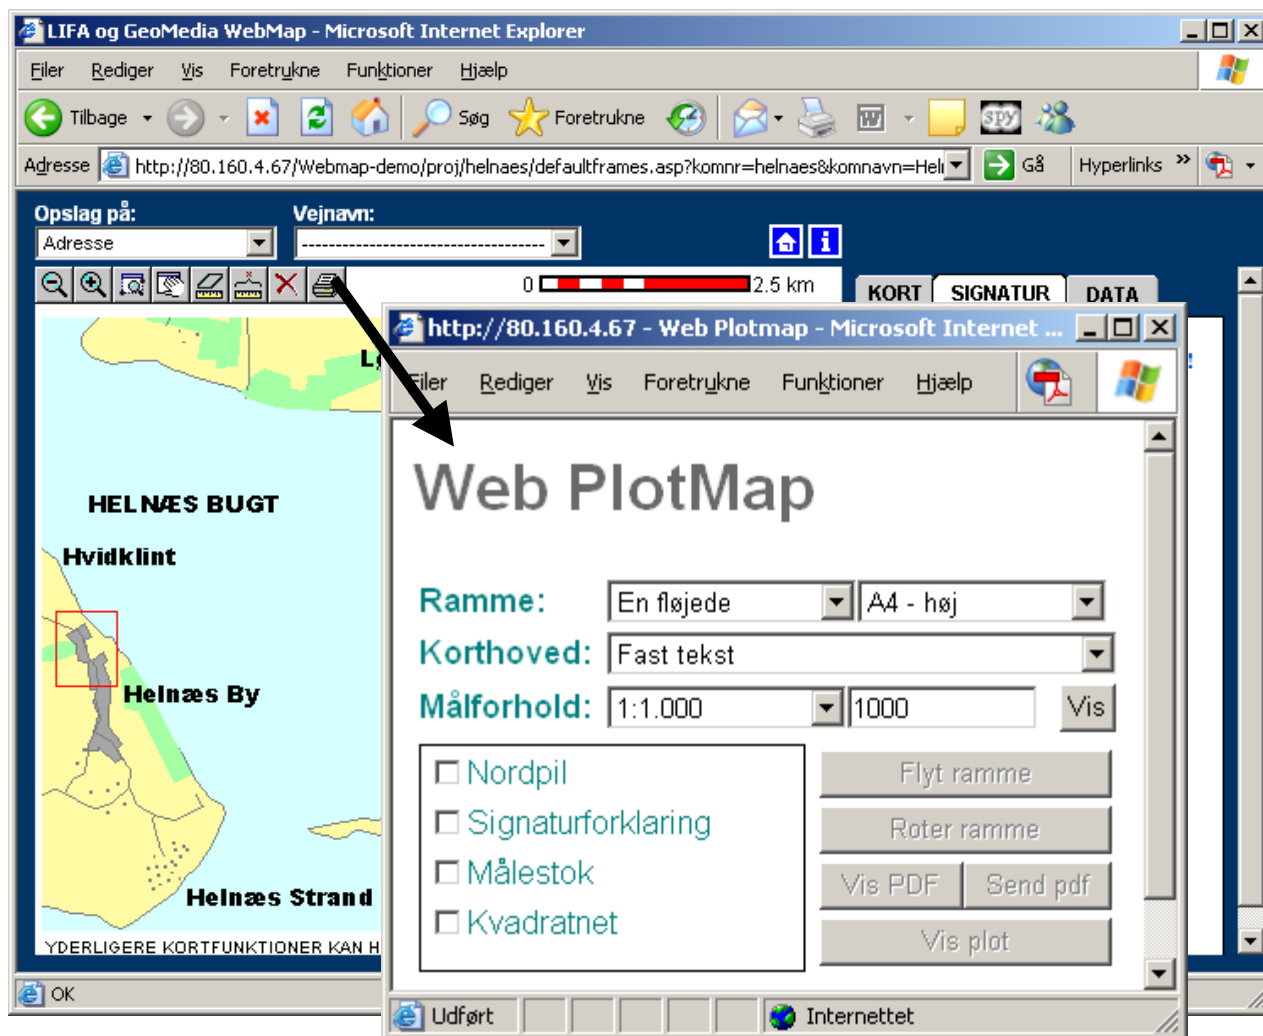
LIFA og GeoMedia WebMap - Microsoft Internet Explorer

Filer Rediger Vis Foretrukne Funktioner Hjælp

Tilbage Søg Foretrukne

Adresse http://80.160.4.67/Webmap-demo/proj/helnaes/defaultframes.asp?komnr=helnaes&komnavn=Hel Gå Hyperlinks

Opslag på: Adresse

Vejnavn: ------------------------------------

0 2.5 km

KORT SIGNATUR DATA

HELNÆS BUGT

Hvidklint

Helnæs By

Helnæs Strand

YDERLIGERE KORTFUNKTIONER KAN H

OK

http://80.160.4.67 - Web Plotmap - Microsoft Internet ...

Filer Rediger Vis Foretrukne Funktioner Hjælp

Web PlotMap

Ramme: En fløjede A4 - høj

Korthoved: Fast tekst

Målforhold: 1:1.000 1000 Vis

Nordpil

Signaturforklaring

Målestok

Kvadratnet

Flyt ramme

Roter ramme

Vis PDF Send pdf

Vis plot

Udført Internettet